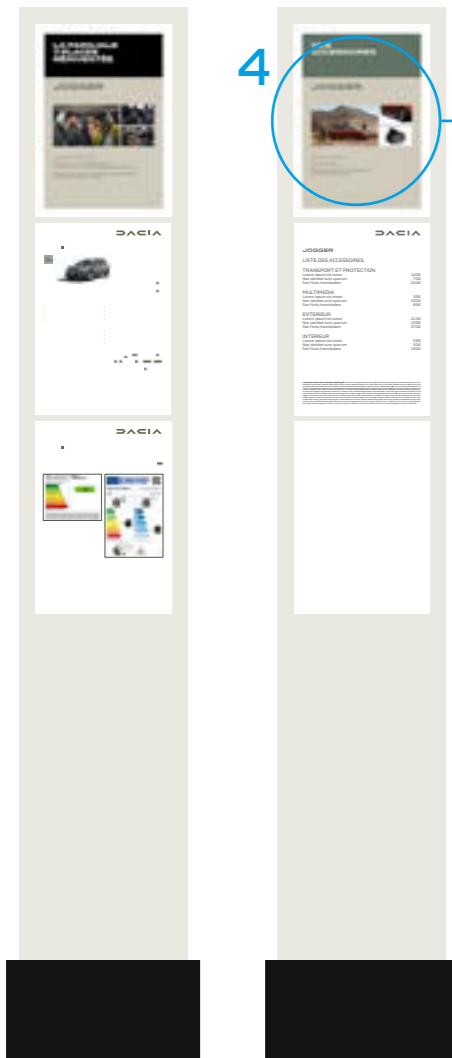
LE FAMILIALE 7 PLACES RÉINVENTÉE

JOGGER

DACIA

DACIA

4

LES ACCESSOIRES

JOGGER

DACIA

JOGGER

LISTE DES ACCESSOIRES

TRANSPORT ET PROTECTION

Lorem ipsum sit amet 120€
Nas idenlast eum quarum 70€
Set Fems Inventatum 250€

MULTIMEDIA

Lorem ipsum sit amet 55€
Nas idenlast eum quarum 150€
Set Fems Inventatum 49€

EXTERIEUR

Lorem ipsum sit amet 210€
Nas idenlast eum quarum 120€
Set Fems Inventatum 270€

INTERIEUR

Lorem ipsum sit amet 55€
Nas idenlast eum quarum 50€
Set Fems Inventatum 160€

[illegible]